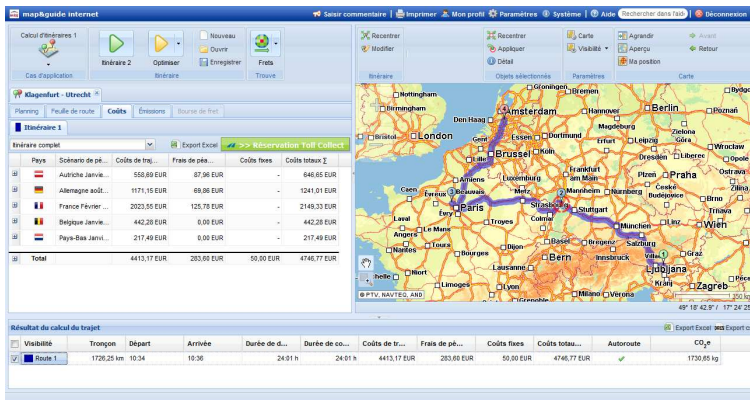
map&guide internet
Saisir commentaire | Imprimer | Mon profil | Paramètres | Système | Aide | Rechercher dans l'aide | Déconnexion

Calcul d'itinéraires 1
Cas d'application
Itinéraire 2
Optimiser
Nouveau
Ouvrir
Enregistrer
Itinéraire
Frets
Trouve

Recentrer
Modifier
Itinéraire
Recentrer
Appliquer
Détail
Objets sélectionnés
Carte
Visibilité
Paramètres
Agrandir
Aperçu
Ma position
Avant
Retour
Carte

Klagenfurt - Utrecht
Planning | Feuille de route | Coûts | Émissions | Bourse de fret
Itinéraire 1
Itinéraire complet
Export Excel
>> Réservation Toll Collect

| | Pays | Scénario de pé... | Coûts de traj... | Frais de péa... | Coûts fixes | Coûts totaux Σ |
|---|---|---|---|---|---|---|
| ⊞ | | Autriche Janvie... | 558,69 EUR | 87,96 EUR | - | 646,65 EUR |
| ⊞ | | Allemagne août... | 1171,15 EUR | 69,86 EUR | - | 1241,01 EUR |
| ⊞ | | France Février ... | 2023,55 EUR | 125,78 EUR | - | 2149,33 EUR |
| ⊞ | | Belgique Janvie... | 442,28 EUR | 0,00 EUR | - | 442,28 EUR |
| ⊞ | | Pays-Bas Janvi... | 217,49 EUR | 0,00 EUR | - | 217,49 EUR |
| ⊞ | | Total | 4413,17 EUR | 283,60 EUR | 50,00 EUR | 4746,77 EUR |

Nottingham, Birmingham, Bristol, London, Groningen, Bremen, Hamburg, Amsterdam, Den Haag, Hannover, Berlin, Magdeburg, Zielona Góra, Essen, Dortmund, Gent, Lille, Brussel, Liège, Köln, Leipzig, Dresden, Wroclaw, Liberec, Erfurt, Frankfurt am Main, Praha, Hradec, Olomouc, Plzen, Luxembourg, Mannheim, Nürnberg, Caen, Rouen, Evreux, Beauvais, Amiens, Metz, Reims, Paris, Strasbourg, Stuttgart, Regensburg, Linz, Wien, Brno, Zilina, Trnava, Le Mans, Troyes, Colmar, München, Laval, Angers, Tours, Dijon, Basel, Bregenz, Salzburg, Innsbruck, Villach, Ljubljana, Zagreb, Lausanne, Bern, Limoges, Lyon, Milano, Verona, Niort, Vichy, Bourges, Poitiers
© PTV, NAVTEQ, AND
250 km
49° 18' 42.9" / 17° 24' 25

Résultat du calcul du trajet
Export Excel | Export c

| Visibilité | Tronçon | Départ | Arrivée | Durée de d... | Durée de co... | Coûts de tr... | Frais de pé... | Coûts fixes | Coûts totau... | Autoroute | $CO_2$e |
|---|---|---|---|---|---|---|---|---|---|---|---|
| ☑ Route 1 | 1726,25 km | 10:34 | 10:36 | 24:01 h | 24:01 h | 4413,17 EUR | 283,60 EUR | 50,00 EUR | 4746,77 EUR | ✔ | 1730,65 kg |